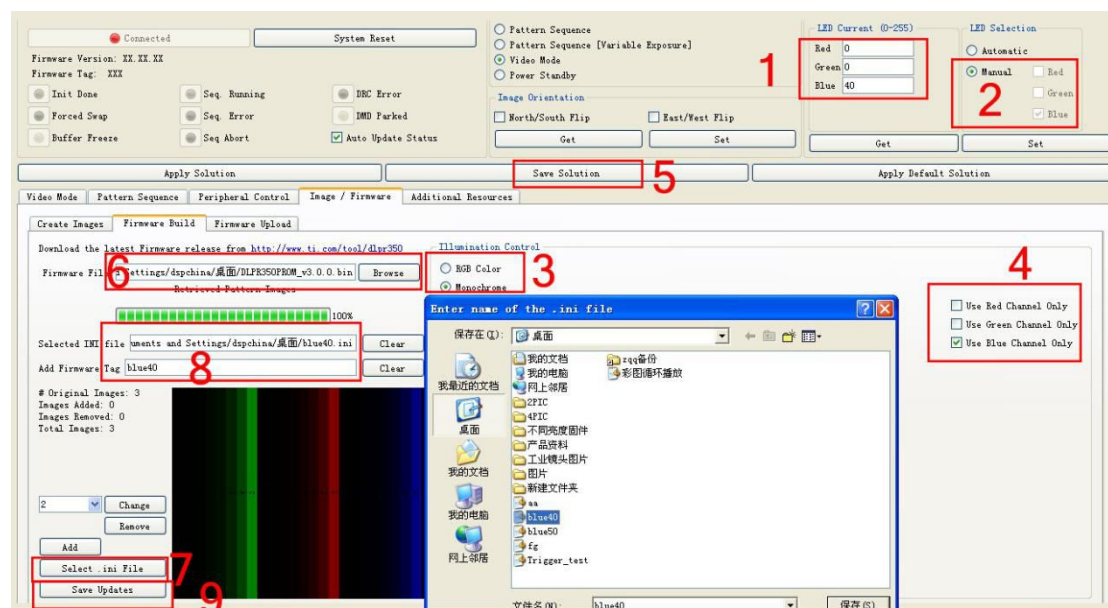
Connected

System Reset

Firmware Version: XX.XX.XX
Firmware Tag: XXX

Init Done
Seq. Running
DRC Error
Forced Swap
Seq. Error
DMD Parked
Buffer Freeze
Seq Abort
Auto Update Status

Pattern Sequence
Pattern Sequence [Variable Exposure]
Video Mode
Power Standby

Image Orientation
North/South Flip
East/West Flip
Get
Set

LED Current (0-255)
Red 0
Green 0
Blue 40

1

LED Selection
Automatic
Manual
Red
Green
Blue

2

Get
Set

Apply Solution
Save Solution
5
Apply Default Solution

Video Mode
Pattern Sequence
Peripheral Control
Image / Firmware
Additional Resources

Create Images
Firmware Build
Firmware Upload

Download the latest Firmware release from http://www.ti.com/tool/dlpr350

Firmware Fil 6 Settings/dspchina/桌面/DLPR350PROM_v3.0.0.bin Browse
Retrieved Pattern Images

100%

Illumination Control
RGB Color
Monochrome
3

4
Use Red Channel Only
Use Green Channel Only
Use Blue Channel Only

Selected INI file uments and Settings/dspchina/桌面/blue40.ini Clear
Add Firmware Tag blue40 Clear
8

# Original Images: 3
Images Added: 0
Images Removed: 0
Total Images: 3

2
Change
Remove
Add
Select .ini File
7
Save Updates
9

Enter name of the .ini file
保存在(I): 桌面
我最近的文档
桌面
我的文档
我的电脑
网上邻居
我的文档
我的电脑
网上邻居
2PIC
4PIC
不同亮度固件
产品资料
工业镜头图片
图片
新建文件夹
aa
blue40
blue50
fg
Trigger_test
zqq备份
彩图循环播放
文件名(N): blue40
保存(S)